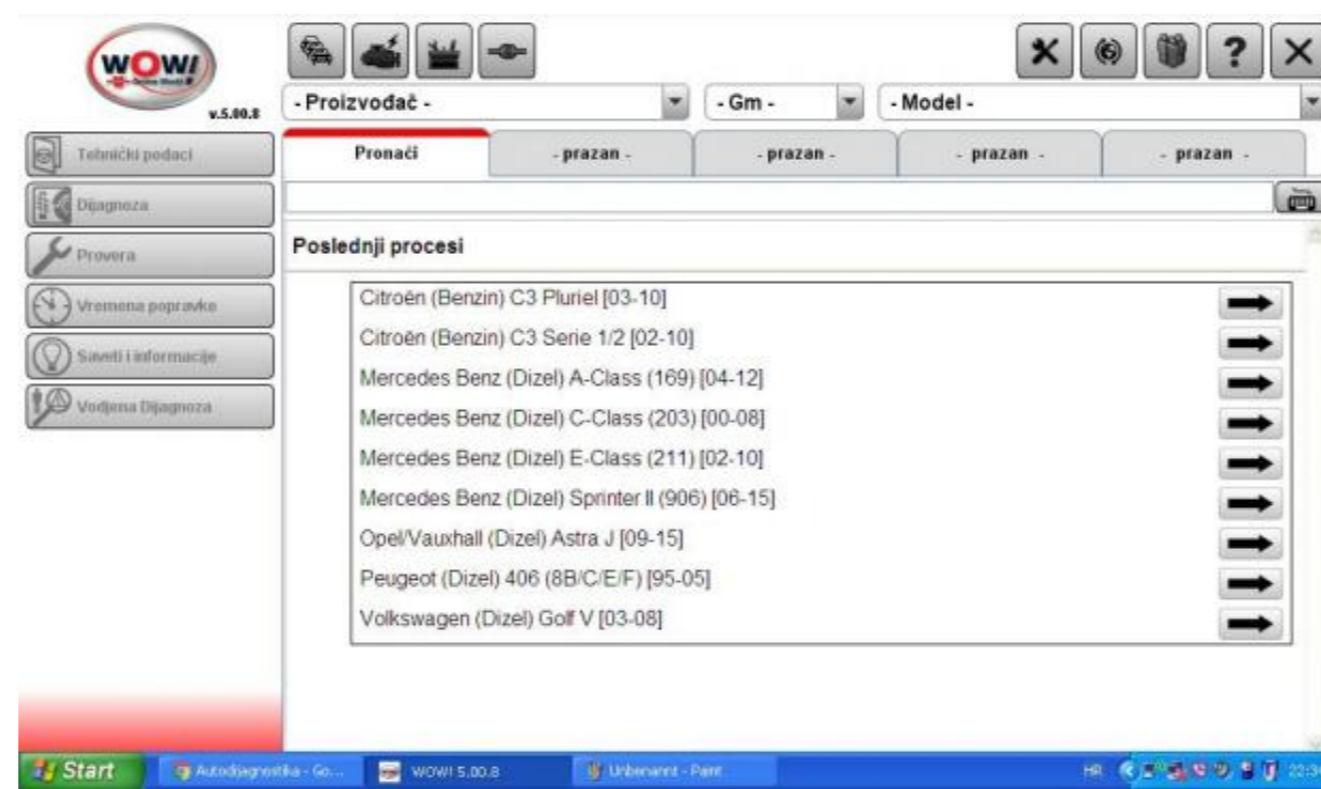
WOW!

v.5.00.8

- Proizvođač -

- Gm -

- Model -

Tehnički podaci

Dijagnoza

Provera

Vremena popravke

Saveti i informacije

Vodjena Dijagnoza

Pronađi

- prazan -

- prazan -

- prazan -

- prazan -

Poslednji procesi

Citroën (Benzin) C3 Pluriel [03-10]

Citroën (Benzin) C3 Serie 1/2 [02-10]

Mercedes Benz (Dizel) A-Class (169) [04-12]

Mercedes Benz (Dizel) C-Class (203) [00-08]

Mercedes Benz (Dizel) E-Class (211) [02-10]

Mercedes Benz (Dizel) Sprinter II (906) [06-15]

Opel/Vauxhall (Dizel) Astra J [09-15]

Peugeot (Dizel) 406 (8B/C/E/F) [95-05]

Volkswagen (Dizel) Golf V [03-08]

Start

Autodijagnostika - Go...

WOW! 5.00.8

Unbenannt - Paint

HR

22:3